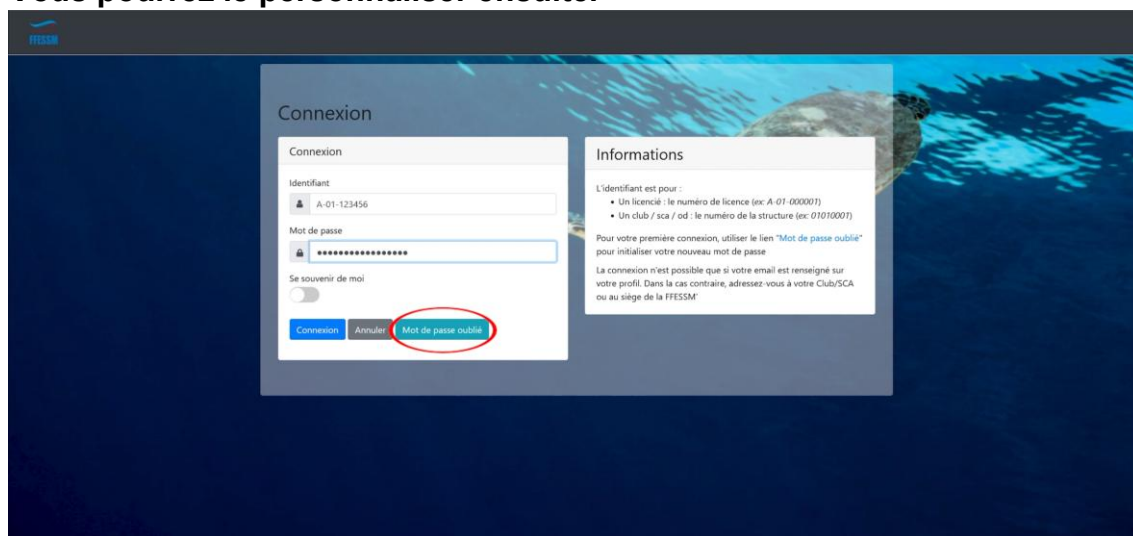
Vous pourrez le personnaliser ensuite.

FFESSM

Connexion

Connexion

Identifiant

A-01-123456

Mot de passe

••••••••••••••••••

Se souvenir de moi

Connexion Annuler Mot de passe oublié

Informations

L'identifiant est pour :
• Un licencié : le numéro de licence (ex: A-01-000001)
• Un club / sca / od : le numéro de la structure (ex: 01010001)

Pour votre première connexion, utiliser le lien "Mot de passe oublié" pour initialiser votre nouveau mot de passe

La connexion n'est possible que si votre email est renseigné sur votre profil. Dans la cas contraire, adressez-vous à votre Club/SCA ou au siège de la FFESSM'